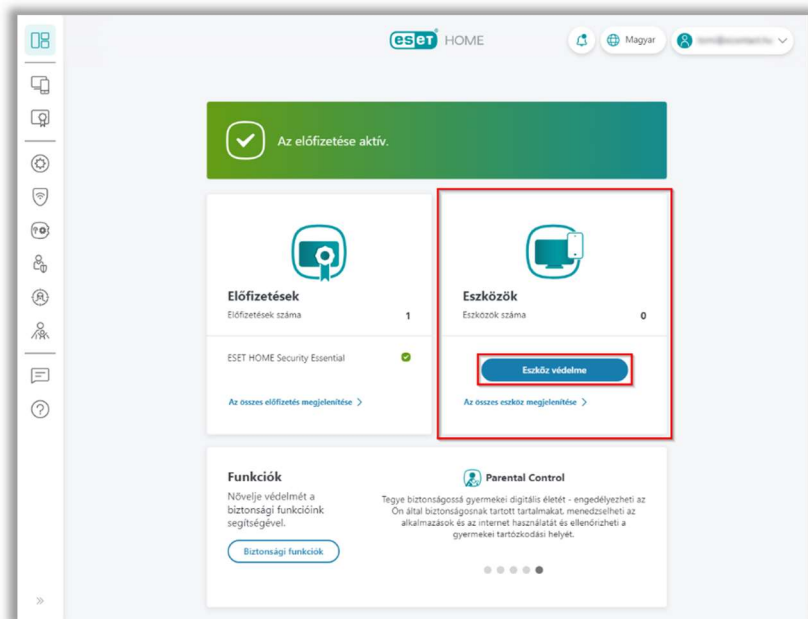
eset HOME

Magyar

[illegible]

Az előfizetése aktív.

Előfizetések

Előfizetések száma 1

ESET HOME Security Essential

Az összes előfizetés megjelenítése >

Eszközök

Eszközök száma 0

Eszköz védelme

Az összes eszköz megjelenítése >

Funkciók

Növelje védelmét a biztonsági funkcióink segítségével.

Biztonsági funkciók

Parental Control

Tegye biztonságossá gyermekei digitális életét - engedélyezheti az Ön által biztonságosnak tartott tartalmakat, menedzselheti az alkalmazások és az internet használatát és ellenőrizheti a gyermekei tartózkodási helyét.

»